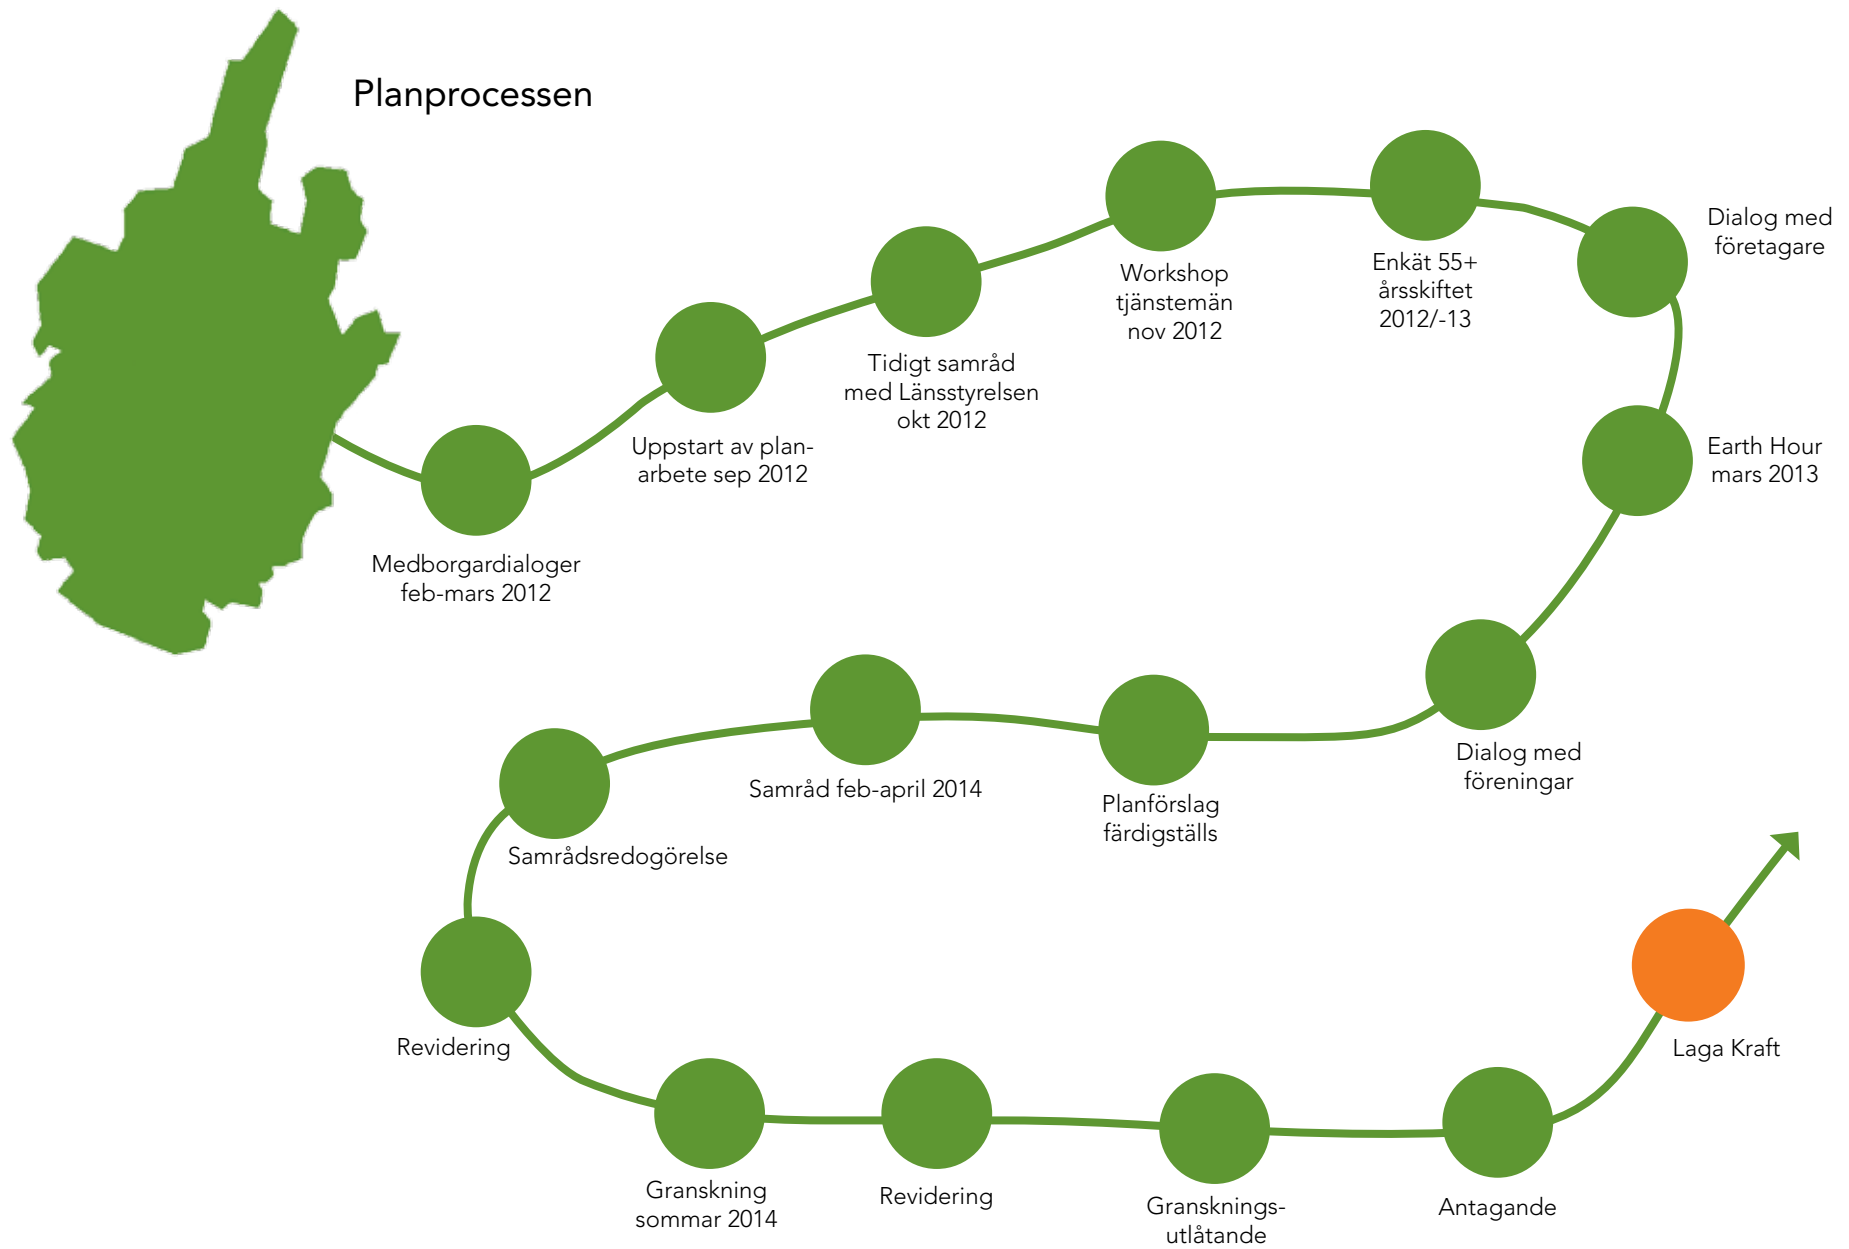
Planprocessen

Medborgardialoger feb-mars 2012

Uppstart av planarbete sep 2012

Tidigt samråd med Länsstyrelsen okt 2012

Workshop tjänstemän nov 2012

Enkät 55+ årsskiftet 2012/-13

Dialog med företagare

Earth Hour mars 2013

Dialog med föreningar

Planförslag färdigställs

Samråd feb-april 2014

Samrådsredogörelse

Revidering

Granskning sommar 2014

Revidering

Gransknings-utlåtande

Antagande

Laga Kraft